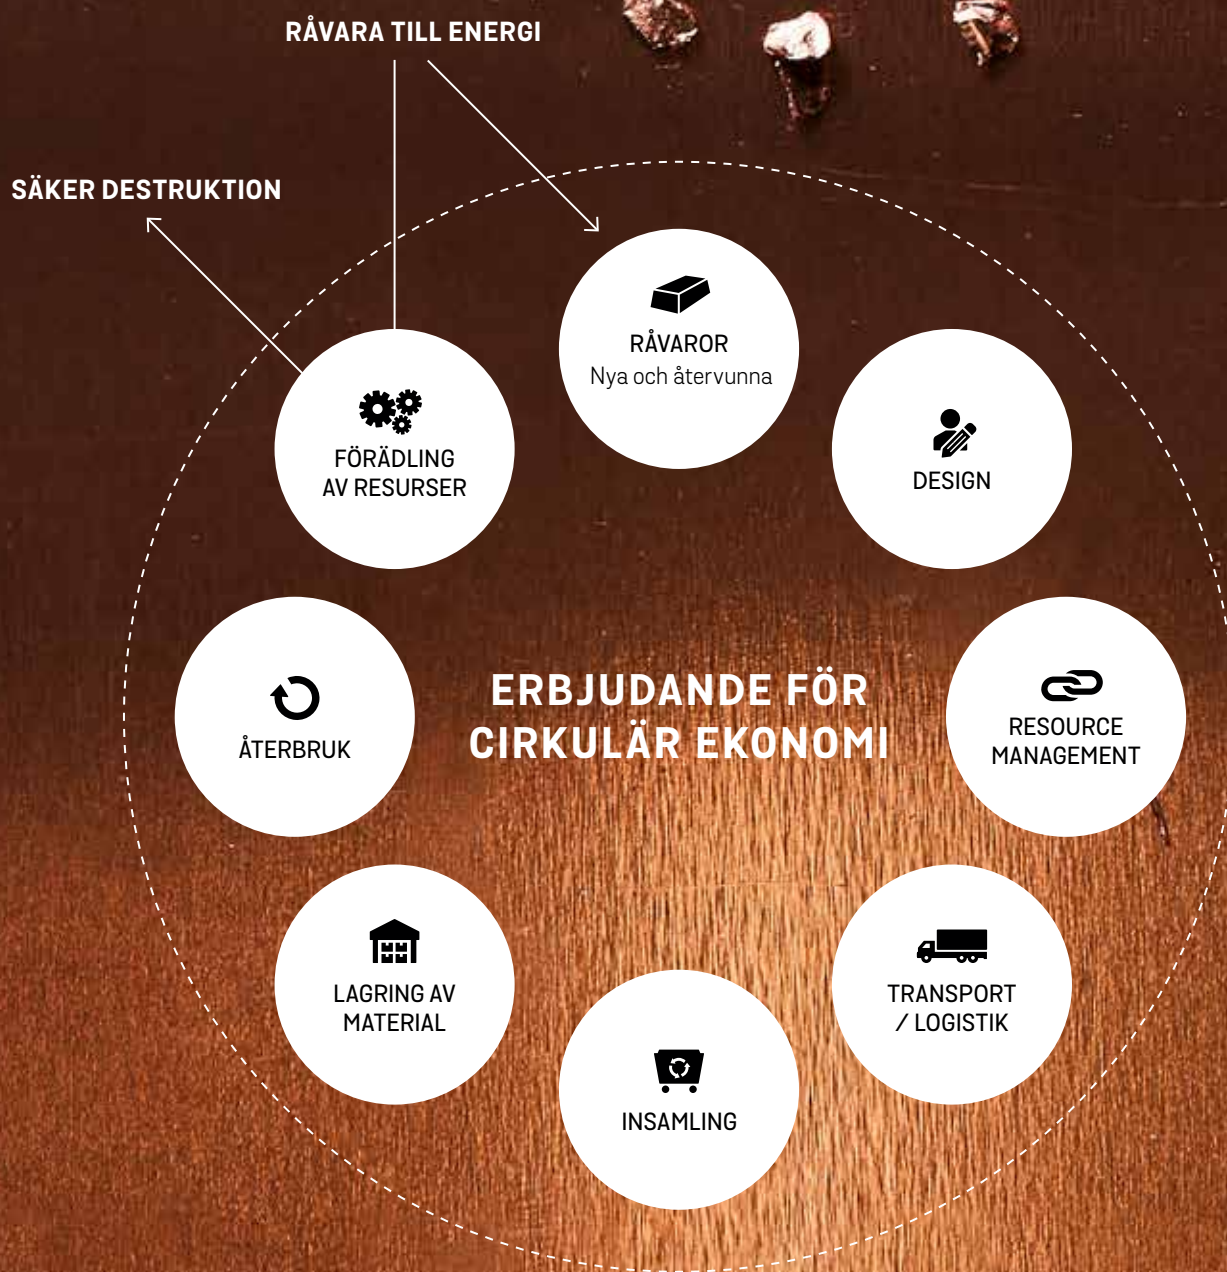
RÅVARA TILL ENERGI

SÄKER DESTRUKTION

RÅVAROR
Nya och återvunna

FÖRÄDLING AV RESURSER

DESIGN

ÅTERBRUK

ERBJUDANDE FÖR CIRKULÄR EKONOMI

RESOURCE MANAGEMENT

LAGRING AV MATERIAL

TRANSPORT / LOGISTIK

INSAMLING